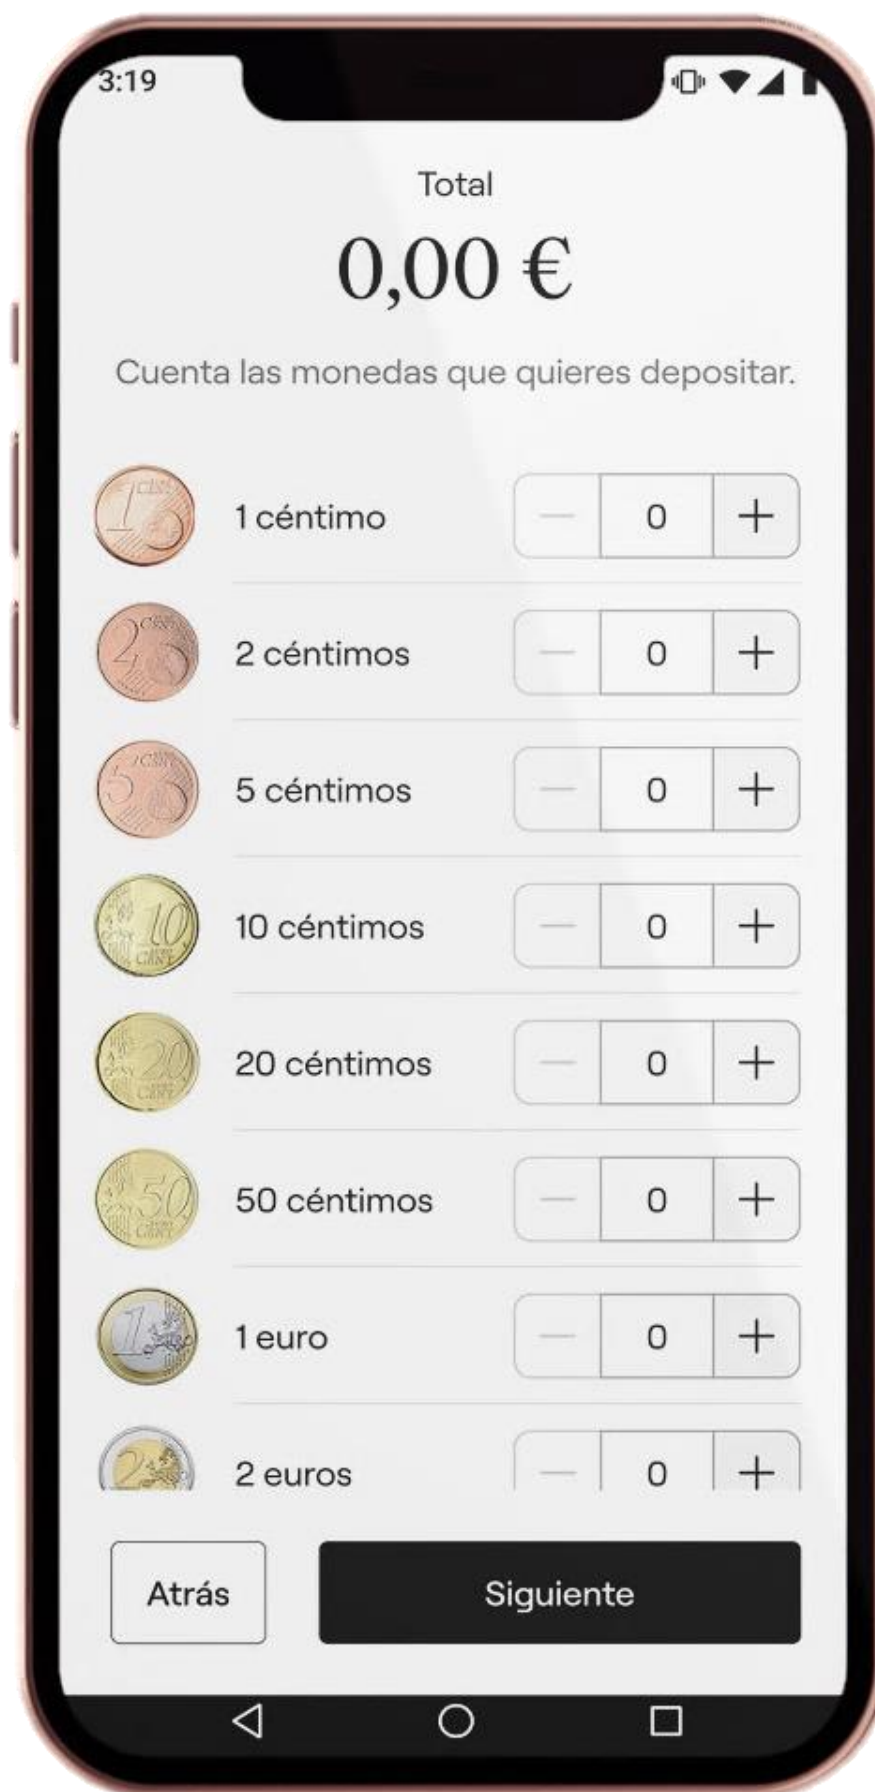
3:19

Total

0,00 €

Cuenta las monedas que quieres depositar.

| | | | | |
|---|---|---|---|---|
| 1 CENT | 1 céntimo | — | 0 | + |
| 2 CENT | 2 céntimos | — | 0 | + |
| 5 CENT | 5 céntimos | — | 0 | + |
| 10 CENT | 10 céntimos | — | 0 | + |
| 20 CENT | 20 céntimos | — | 0 | + |
| 50 CENT | 50 céntimos | — | 0 | + |
| 1 | 1 euro | — | 0 | + |
| 2 | 2 euros | — | 0 | + |

Atrás

Siguiente